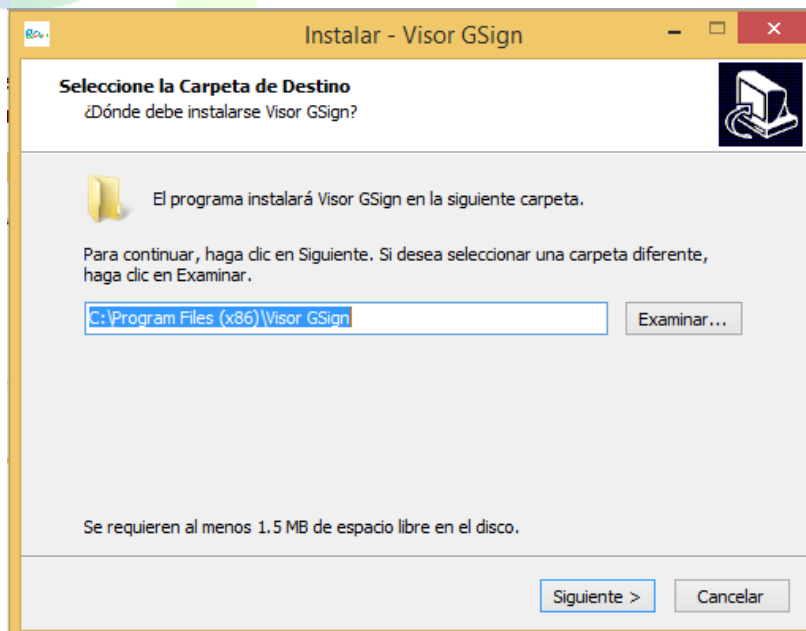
Instalar - Visor GSign

Seleccione la Carpeta de Destino
¿Dónde debe instalarse Visor GSign?

El programa instalará Visor GSign en la siguiente carpeta.

Para continuar, haga clic en Siguiente. Si desea seleccionar una carpeta diferente, haga clic en Examinar.

C:\Program Files (x86)\Visor GSign

Examinar...

Se requieren al menos 1.5 MB de espacio libre en el disco.

Siguiente >

Cancelar